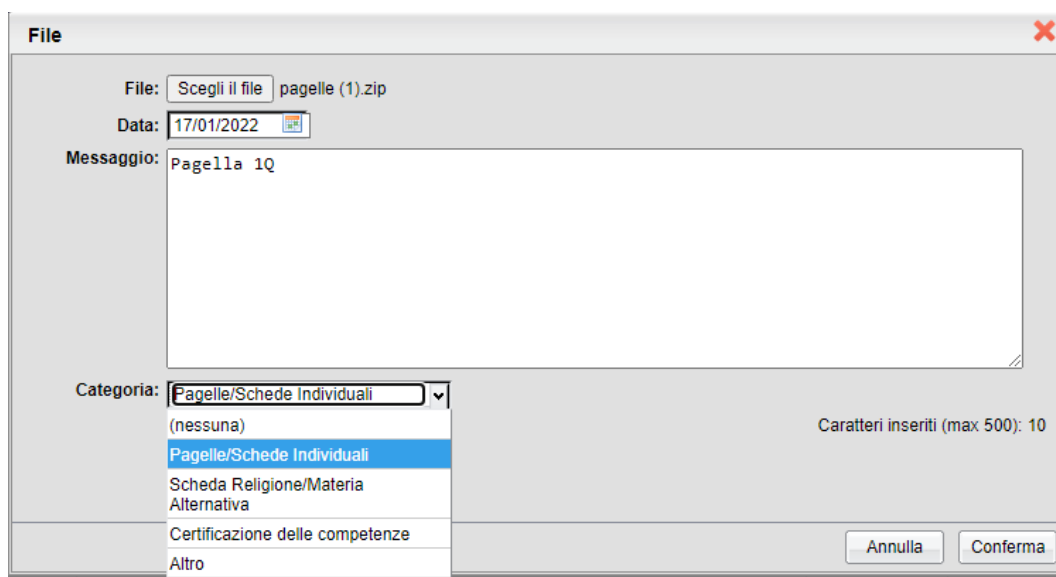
File

File: Scegli il file pagelle (1).zip

Data: 17/01/2022

Messaggio: Pagella 1Q

Categoria: Pagelle/Schede Individuali

(nessuna)
Pagelle/Schede Individuali
Scheda Religione/Materia Alternativa
Certificazione delle competenze
Altro

Caratteri inseriti (max 500): 10

Annulla Conferma